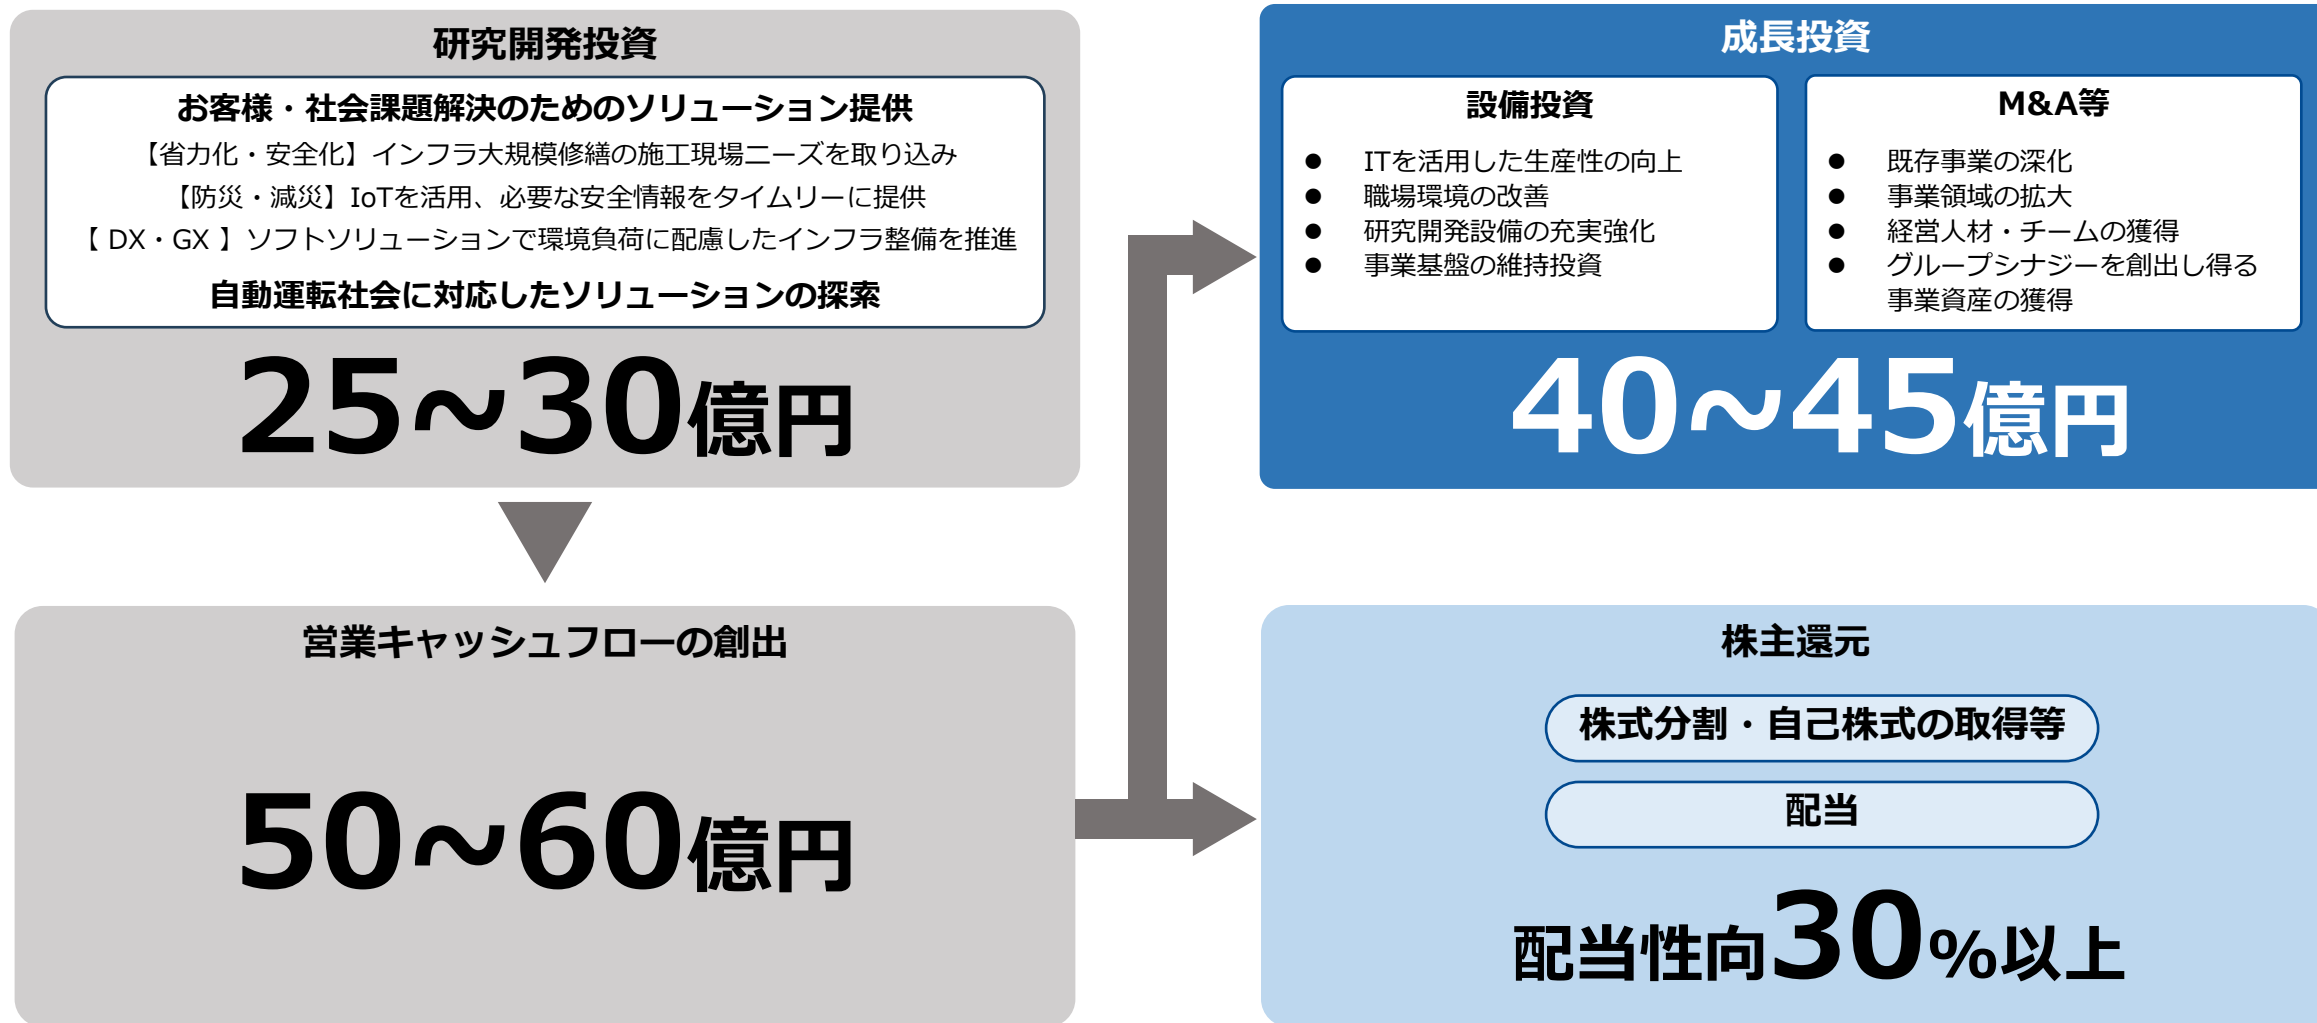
研究開発投資

お客様・社会課題解決のためのソリューション提供
【省力化・安全化】インフラ大規模修繕の施工現場ニーズを取り込み
【防災・減災】IoTを活用、必要な安全情報をタイムリーに提供
【 DX・GX 】ソフトソリューションで環境負荷に配慮したインフラ整備を推進
自動運転社会に対応したソリューションの探索

25~30億円

成長投資

設備投資
- ITを活用した生産性の向上
- 職場環境の改善
- 研究開発設備の充実強化
- 事業基盤の維持投資

M&A等
- 既存事業の深化
- 事業領域の拡大
- 経営人材・チームの獲得
- グループシナジーを創出し得る事業資産の獲得

40~45億円

営業キャッシュフローの創出

50~60億円

株主還元

株式分割・自己株式の取得等

配当

配当性向30%以上